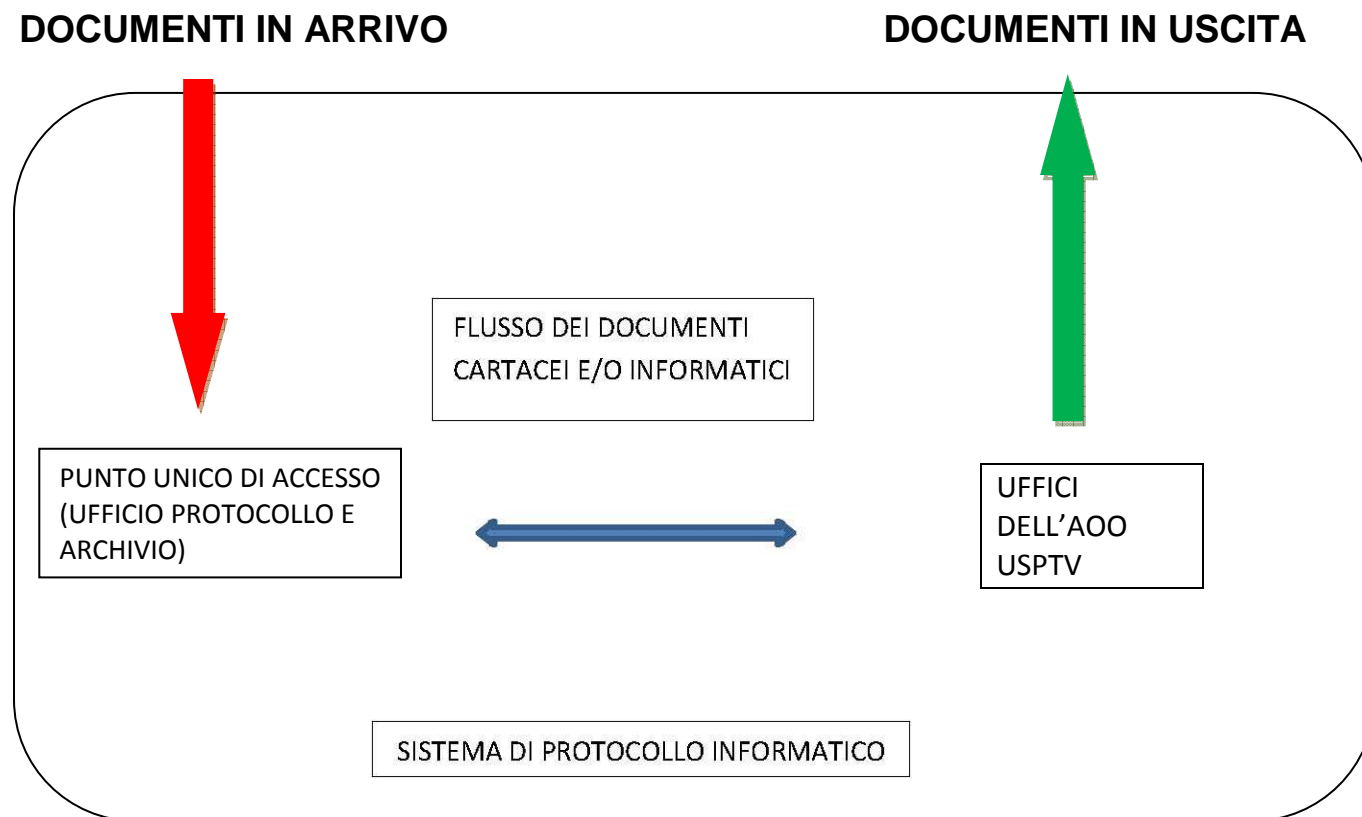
DOCUMENTI IN ARRIVO

DOCUMENTI IN USCITA

FLUSSO DEI DOCUMENTI CARTACEI E/O INFORMATICI

PUNTO UNICO DI ACCESSO (UFFICIO PROTOCOLLO E ARCHIVIO)

UFFICI DELL'AOO USPTV

SISTEMA DI PROTOCOLLO INFORMATICO